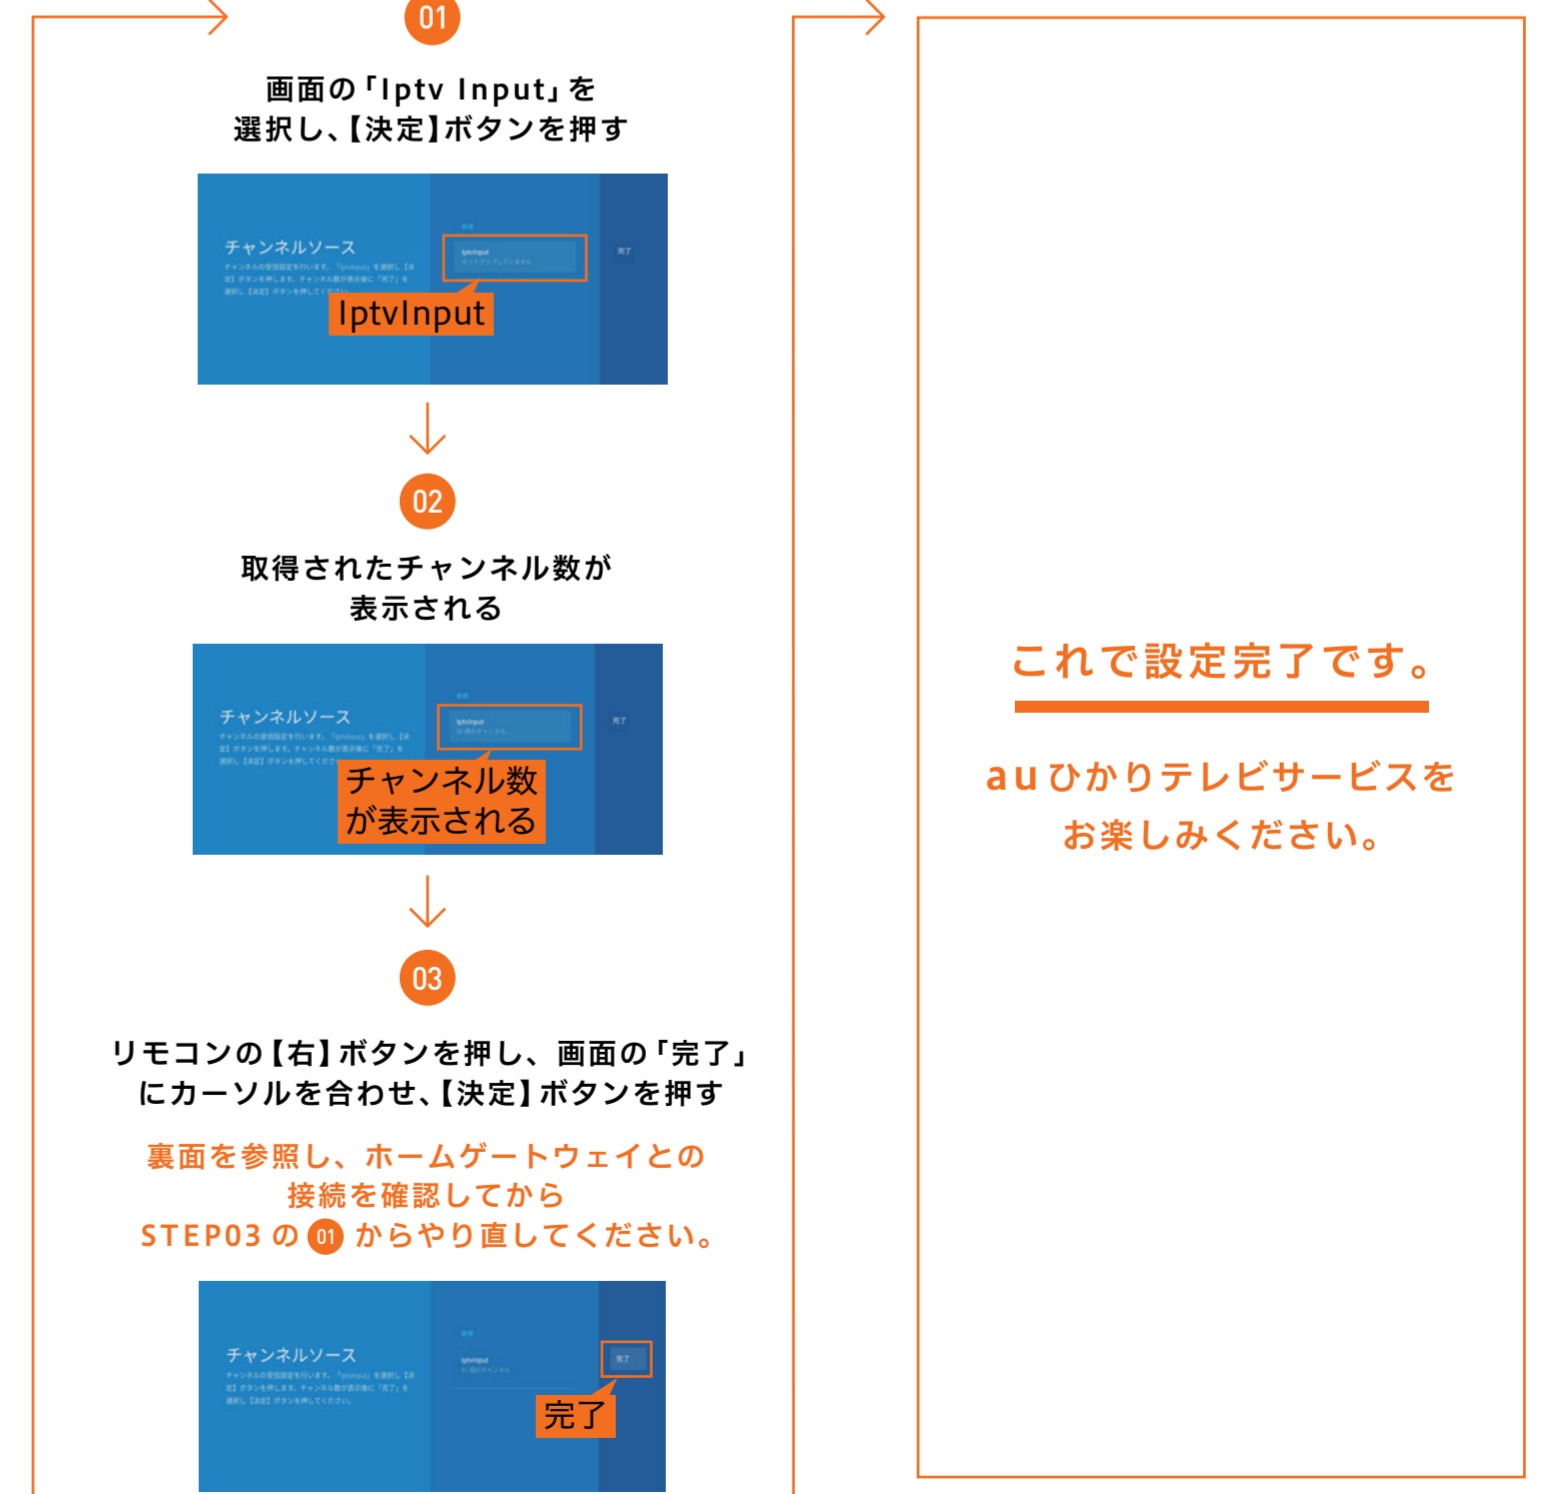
01

画面の「Iptv Input」を選択し、【決定】ボタンを押す

チャンネルソース

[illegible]

IptvInput

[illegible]

完了

IptvInput

02

取得されたチャンネル数が表示される

チャンネルソース

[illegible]

IptvInput

完了

チャンネル数が表示される

03

リモコンの【右】ボタンを押し、画面の「完了」にカーソルを合わせ、【決定】ボタンを押す

裏面を参照し、ホームゲートウェイとの接続を確認してから STEP03 の 01 からやり直してください。

チャンネルソース

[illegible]

IptvInput

完了

完了

これで設定完了です。

auひかりテレビサービスをお楽しみください。